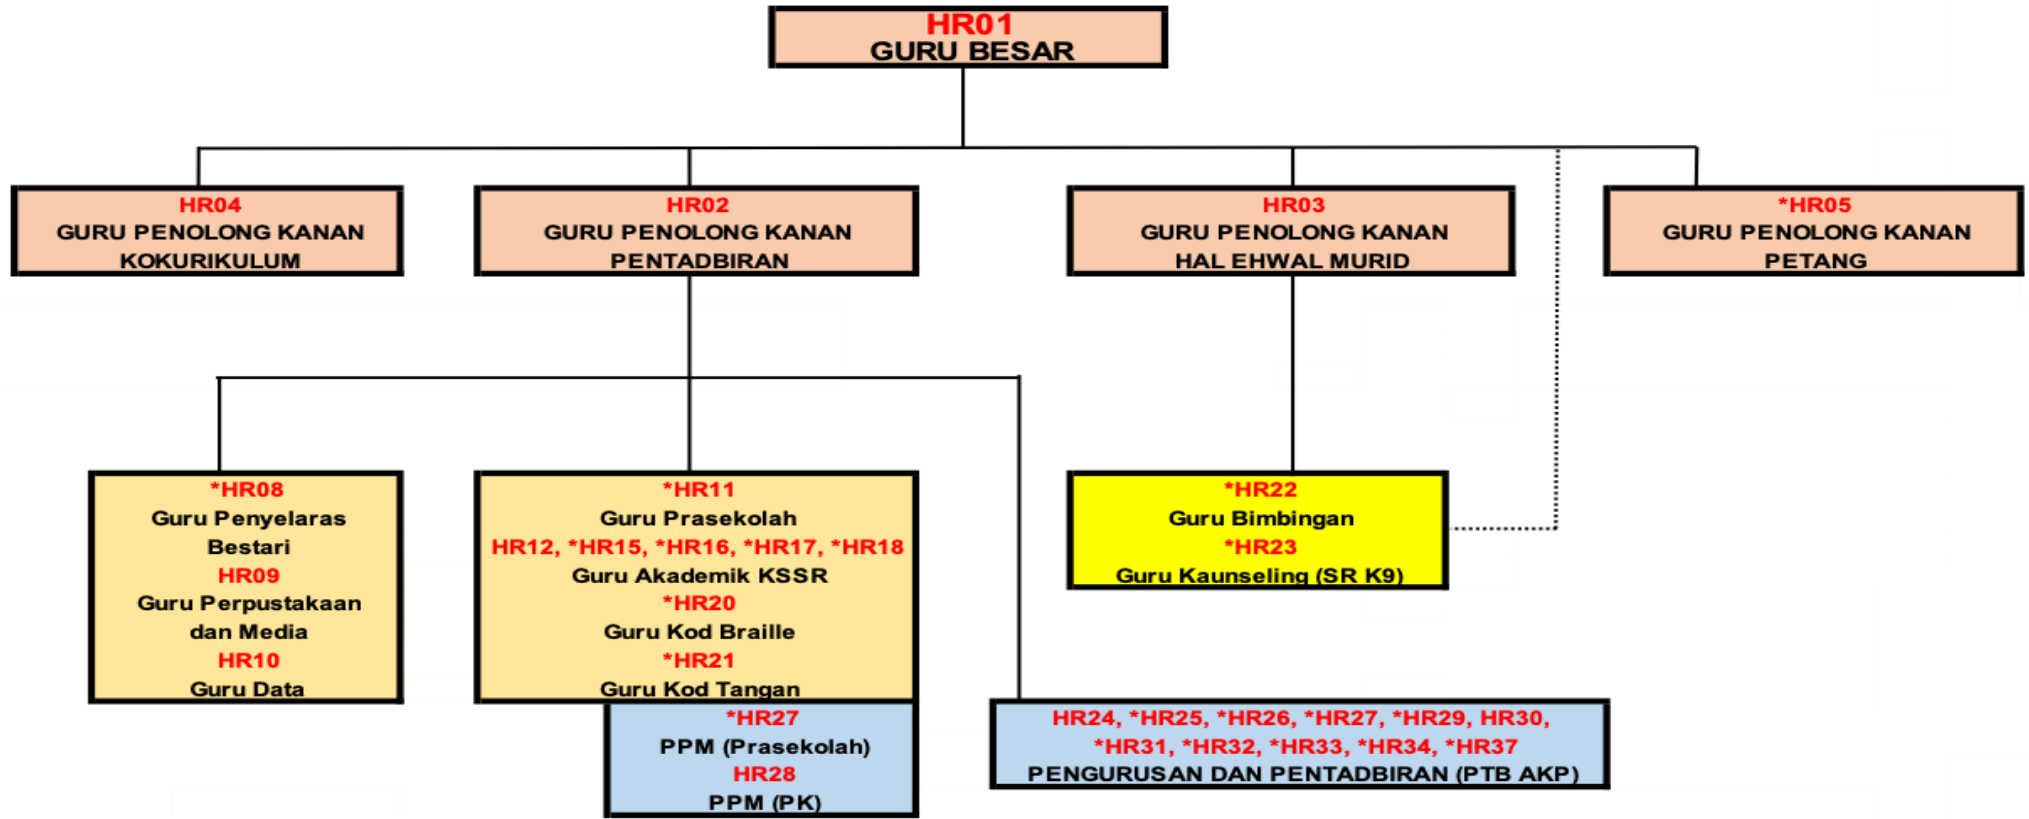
HR01
GURU BESAR

HR04
GURU PENOLONG KANAN
KOKURIKULUM

HR02
GURU PENOLONG KANAN
PENTADBIRAN

HR03
GURU PENOLONG KANAN
HAL EHWAL MURID

*HR05
GURU PENOLONG KANAN
PETANG

*HR08
Guru Penyelaras
Bestari
HR09
Guru Perpustakaan
dan Media
HR10
Guru Data

*HR11
Guru Prasekolah
HR12, *HR15, *HR16, *HR17, *HR18
Guru Akademik KSSR
*HR20
Guru Kod Braille
*HR21
Guru Kod Tangan

*HR22
Guru Bimbingan
*HR23
Guru Kaunseling (SR K9)

*HR27
PPM (Prasekolah)
HR28
PPM (PK)

HR24, *HR25, *HR26, *HR27, *HR29, HR30,
*HR31, *HR32, *HR33, *HR34, *HR37
PENGURUSAN DAN PENTADBIRAN (PTB AKP)